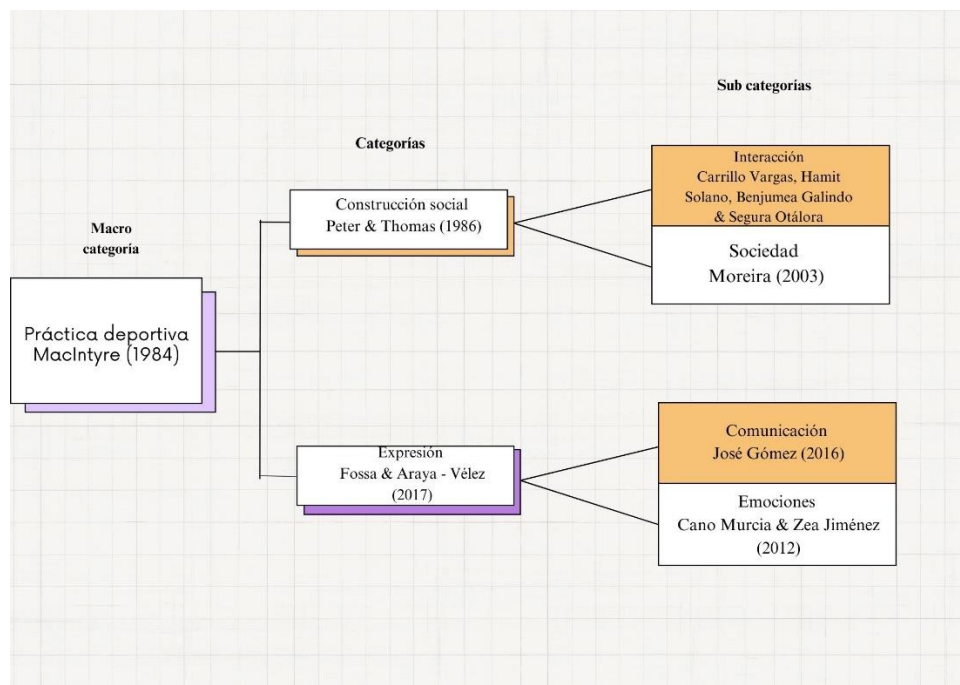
Sub categorías

Categorías

Macro categoría

Práctica deportiva MacIntyre (1984)

Construcción social Peter & Thomas (1986)

Interacción Carrillo Vargas, Hamit Solano, Benjumea Galindo & Segura Otálora

Sociedad Moreira (2003)

Expresión Fossa & Araya - Vélez (2017)

Comunicación José Gómez (2016)

Emociones Cano Murcia & Zea Jiménez (2012)